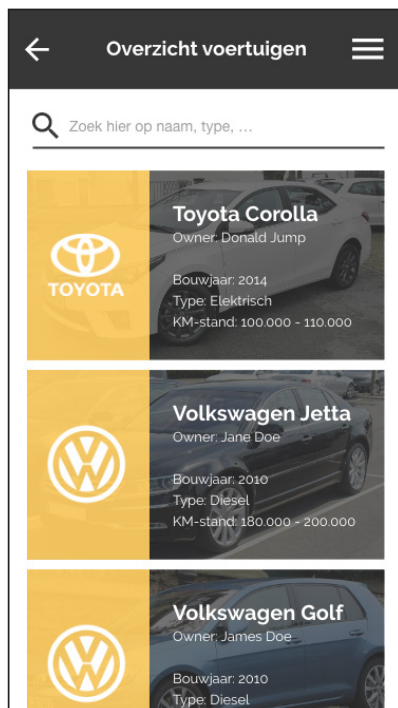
Overzicht voertuigen

Zoek hier op naam, type, ...

TOYOTA

Toyota Corolla
Owner: Donald Jump

Bouwjaar: 2014
Type: Elektrisch
KM-stand: 100.000 - 110.000

Volkswagen Jetta
Owner: Jane Doe

Bouwjaar: 2010
Type: Diesel
KM-stand: 180.000 - 200.000

Volkswagen Golf
Owner: James Doe

Bouwjaar: 2010
Type: Diesel